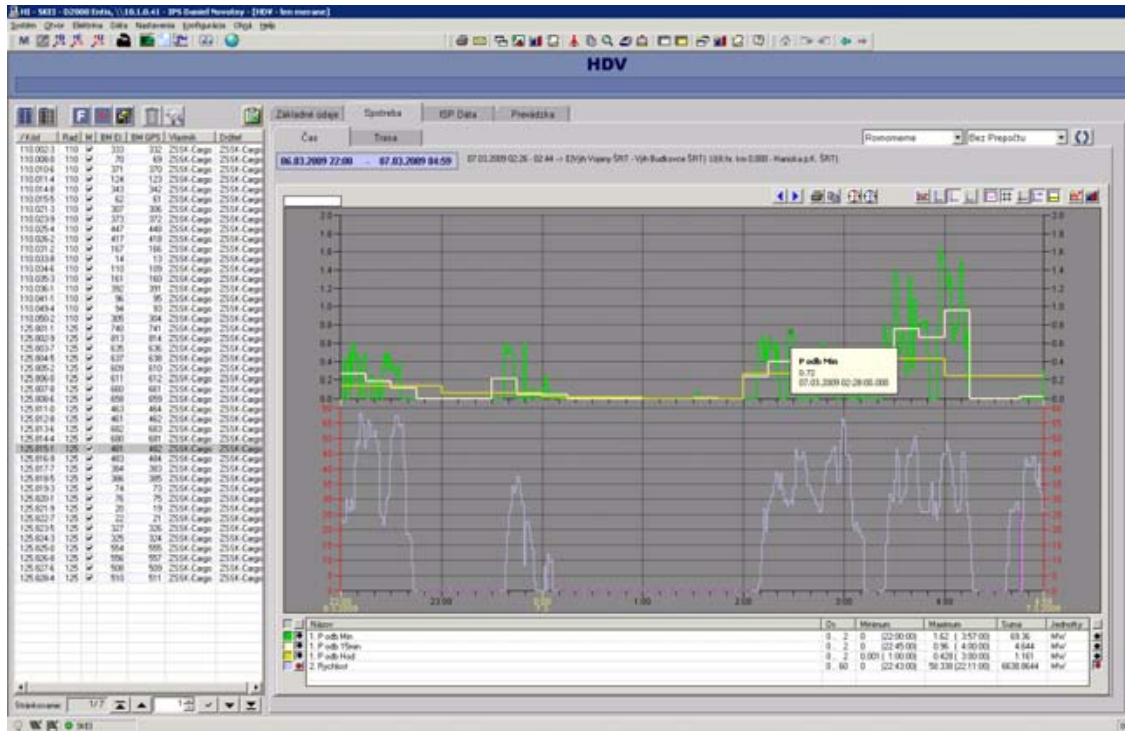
HDV

Základné údaje | Spotreba | ISP Data | Prevádzka

Čas | Trasa

Rovnomerne | Bez Prepočtu

06.03.2009 22:00 - 07.03.2009 04:59

P odb Min
0.72
07.03.2009 02:28:00.000

| / Kód | Rad | M | BM ID | BM GPS | Vlastník | Držiteľ |
|---|---|---|---|---|---|---|
| 110.002-3 | 110 | ✓ | 333 | 332 | ZSSK-Cargo | ZSSK-Cargo |
| 110.008-0 | 110 | ✓ | 70 | 69 | ZSSK-Cargo | ZSSK-Cargo |
| 110.010-6 | 110 | ✓ | 371 | 370 | ZSSK-Cargo | ZSSK-Cargo |
| 110.011-4 | 110 | ✓ | 124 | 123 | ZSSK-Cargo | ZSSK-Cargo |
| 110.014-8 | 110 | ✓ | 343 | 342 | ZSSK-Cargo | ZSSK-Cargo |
| 110.015-5 | 110 | ✓ | 62 | 61 | ZSSK-Cargo | ZSSK-Cargo |
| 110.021-3 | 110 | ✓ | 307 | 306 | ZSSK-Cargo | ZSSK-Cargo |
| 110.023-9 | 110 | ✓ | 373 | 372 | ZSSK-Cargo | ZSSK-Cargo |
| 110.025-4 | 110 | ✓ | 447 | 440 | ZSSK-Cargo | ZSSK-Cargo |
| 110.026-2 | 110 | ✓ | 417 | 418 | ZSSK-Cargo | ZSSK-Cargo |
| 110.031-2 | 110 | ✓ | 167 | 166 | ZSSK-Cargo | ZSSK-Cargo |
| 110.033-8 | 110 | ✓ | 14 | 13 | ZSSK-Cargo | ZSSK-Cargo |
| 110.034-6 | 110 | ✓ | 110 | 109 | ZSSK-Cargo | ZSSK-Cargo |
| 110.035-3 | 110 | ✓ | 161 | 160 | ZSSK-Cargo | ZSSK-Cargo |
| 110.036-1 | 110 | ✓ | 392 | 391 | ZSSK-Cargo | ZSSK-Cargo |
| 110.041-1 | 110 | ✓ | 96 | 95 | ZSSK-Cargo | ZSSK-Cargo |
| 110.049-4 | 110 | ✓ | 94 | 93 | ZSSK-Cargo | ZSSK-Cargo |
| 110.050-2 | 110 | ✓ | 305 | 304 | ZSSK-Cargo | ZSSK-Cargo |
| 125.801-1 | 125 | ✓ | 740 | 741 | ZSSK-Cargo | ZSSK-Cargo |
| 125.802-9 | 125 | ✓ | 813 | 814 | ZSSK-Cargo | ZSSK-Cargo |
| 125.803-7 | 125 | ✓ | 635 | 636 | ZSSK-Cargo | ZSSK-Cargo |
| 125.804-5 | 125 | ✓ | 637 | 638 | ZSSK-Cargo | ZSSK-Cargo |
| 125.805-2 | 125 | ✓ | 609 | 610 | ZSSK-Cargo | ZSSK-Cargo |
| 125.806-0 | 125 | ✓ | 611 | 612 | ZSSK-Cargo | ZSSK-Cargo |
| 125.807-8 | 125 | ✓ | 680 | 681 | ZSSK-Cargo | ZSSK-Cargo |
| 125.808-6 | 125 | ✓ | 658 | 659 | ZSSK-Cargo | ZSSK-Cargo |
| 125.811-0 | 125 | ✓ | 463 | 464 | ZSSK-Cargo | ZSSK-Cargo |
| 125.812-8 | 125 | ✓ | 461 | 462 | ZSSK-Cargo | ZSSK-Cargo |
| 125.813-6 | 125 | ✓ | 682 | 683 | ZSSK-Cargo | ZSSK-Cargo |
| 125.814-4 | 125 | ✓ | 680 | 681 | ZSSK-Cargo | ZSSK-Cargo |
| 125.815-1 | 125 | ✓ | 481 | 482 | ZSSK-Cargo | ZSSK-Cargo |
| 125.816-9 | 125 | ✓ | 403 | 404 | ZSSK-Cargo | ZSSK-Cargo |
| 125.817-7 | 125 | ✓ | 384 | 383 | ZSSK-Cargo | ZSSK-Cargo |
| 125.818-5 | 125 | ✓ | 386 | 385 | ZSSK-Cargo | ZSSK-Cargo |
| 125.819-3 | 125 | ✓ | 74 | 73 | ZSSK-Cargo | ZSSK-Cargo |
| 125.820-1 | 125 | ✓ | 76 | 75 | ZSSK-Cargo | ZSSK-Cargo |
| 125.821-9 | 125 | ✓ | 20 | 19 | ZSSK-Cargo | ZSSK-Cargo |
| 125.822-7 | 125 | ✓ | 22 | 21 | ZSSK-Cargo | ZSSK-Cargo |
| 125.823-5 | 125 | ✓ | 327 | 326 | ZSSK-Cargo | ZSSK-Cargo |
| 125.824-3 | 125 | ✓ | 325 | 324 | ZSSK-Cargo | ZSSK-Cargo |
| 125.825-0 | 125 | ✓ | 554 | 555 | ZSSK-Cargo | ZSSK-Cargo |
| 125.826-8 | 125 | ✓ | 556 | 557 | ZSSK-Cargo | ZSSK-Cargo |
| 125.827-6 | 125 | ✓ | 508 | 509 | ZSSK-Cargo | ZSSK-Cargo |
| 125.828-4 | 125 | ✓ | 510 | 511 | ZSSK-Cargo | ZSSK-Cargo |

| | Os | Minimum | Maximum | Suma | Jednotky |
|---|---|---|---|---|---|
| 1. P odb Min | 0 .. 2 | 0 (22:00:00) | 1.62 (3:57:00) | 69.36 | MW |
| 1. P odb 15min | 0 .. 2 | 0 (22:45:00) | 0.96 (4:00:00) | 4.644 | MW |
| 1. P odb Hod | 0 .. 2 | 0.001 (1:00:00) | 0.428 (3:00:00) | 1.161 | MW |
| 2. Rychlost | 0 .. 60 | 0 (22:43:00) | 58.338 (22:11:00) | 6638.0644 | |

23:00 1:00 2:00 3:00 4:00

Stránkovanie: 1/7